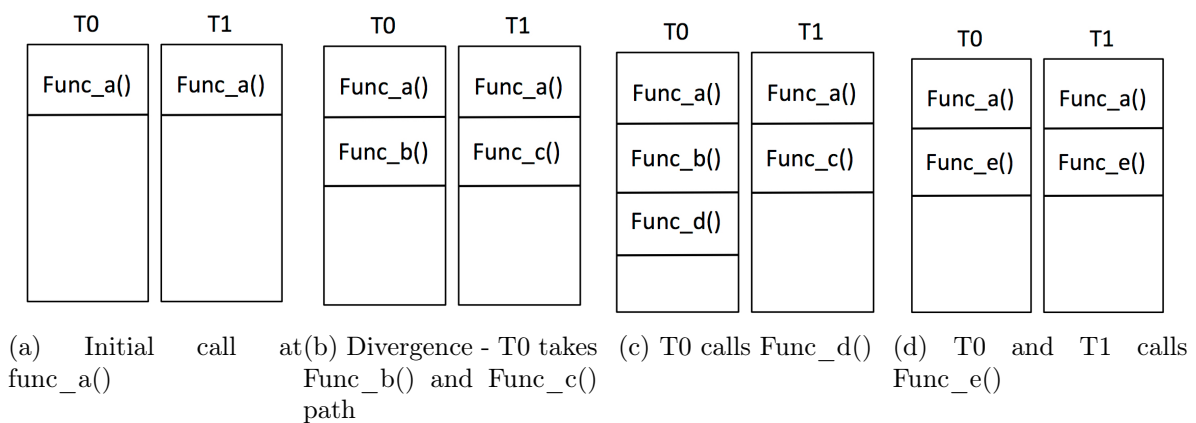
T0 T1

Func_a() Func_a()

(a) Initial call at func_a()

T0 T1

Func_a() Func_a()

Func_b() Func_c()

(b) Divergence - T0 takes Func_b() and Func_c() path

T0 T1

Func_a() Func_a()

Func_b() Func_c()

Func_d()

(c) T0 calls Func_d()

T0 T1

Func_a() Func_a()

Func_e() Func_e()

(d) T0 and T1 calls Func_e()